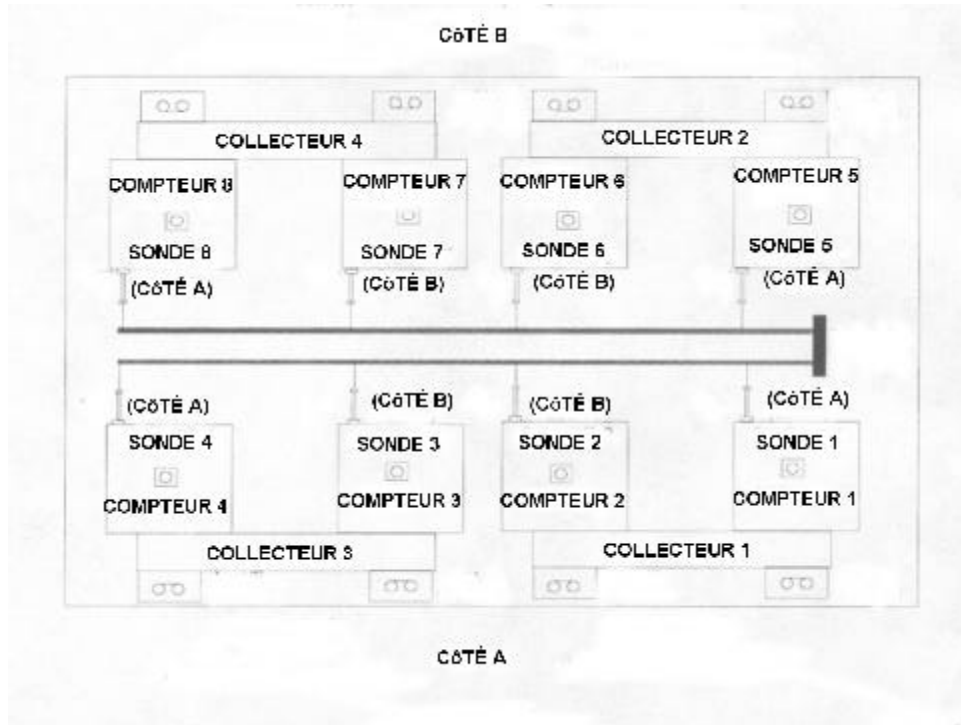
CôTÈ B

COLLECTEUR 4

COLLECTEUR 2

COMPTEUR 8

SONDE 8

(CôTÈ A)

COMPTEUR 7

SONDE 7

(CôTÈ B)

COMPTEUR 6

SONDE 6

(CôTÈ B)

COMPTEUR 5

SONDE 5

(CôTÈ A)

(CôTÈ A)

SONDE 4

COMPTEUR 4

(CôTÈ B)

SONDE 3

COMPTEUR 3

(CôTÈ B)

SONDE 2

COMPTEUR 2

(CôTÈ A)

SONDE 1

COMPTEUR 1

COLLECTEUR 3

COLLECTEUR 1

CôTÈ A